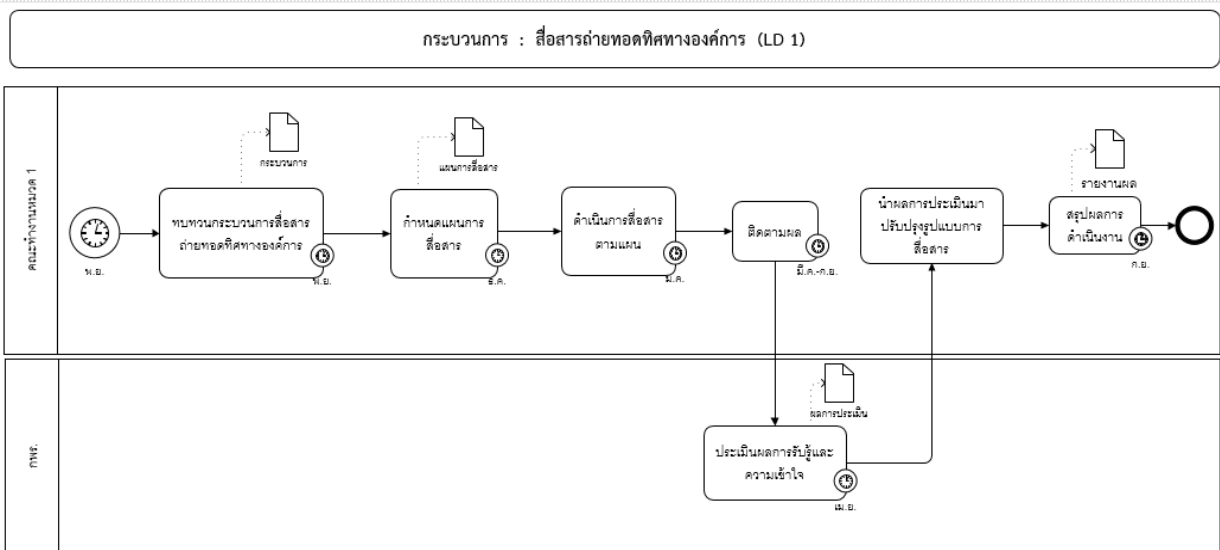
กระบวนการ : สื่อสารถ่ายทอดทิศทางองค์การ (LD 1)

คณะทำงานหมวด 1

พ.ย.

กระบวนการ

ทบทวนกระบวนการสื่อสารถ่ายทอดทิศทางองค์การ

พ.ย.

แผนการสื่อสาร

กำหนดแผนการสื่อสาร

ธ.ค.

ดำเนินการสื่อสารตามแผน

ม.ค.

ติดตามผล

มี.ค.-ก.ย.

นำผลการประเมินมาปรับปรุงรูปแบบการสื่อสาร

รายงานผล

สรุปผลการดำเนินงาน

ก.ย.

กพร.

ผลการประเมิน

ประเมินผลการรับรู้และความเข้าใจ

เม.ย.